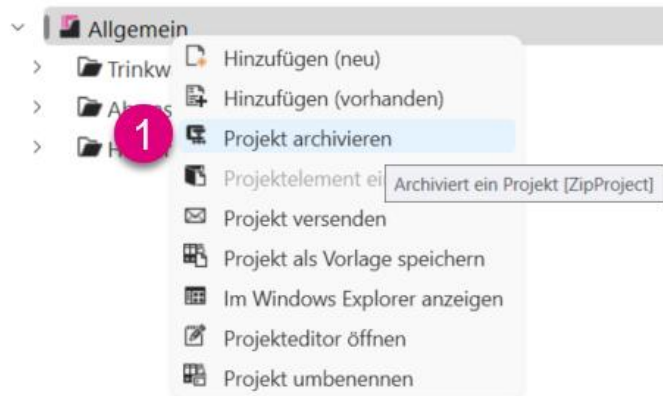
Allgemein
Trinkw
Ab
H
1
Hinzufügen (neu)
Hinzufügen (vorhanden)
Projekt archivieren
Projektelement ei
Archiviert ein Projekt [ZipProject]
Projekt versenden
Projekt als Vorlage speichern
Im Windows Explorer anzeigen
Projekteditor öffnen
Projekt umbenennen